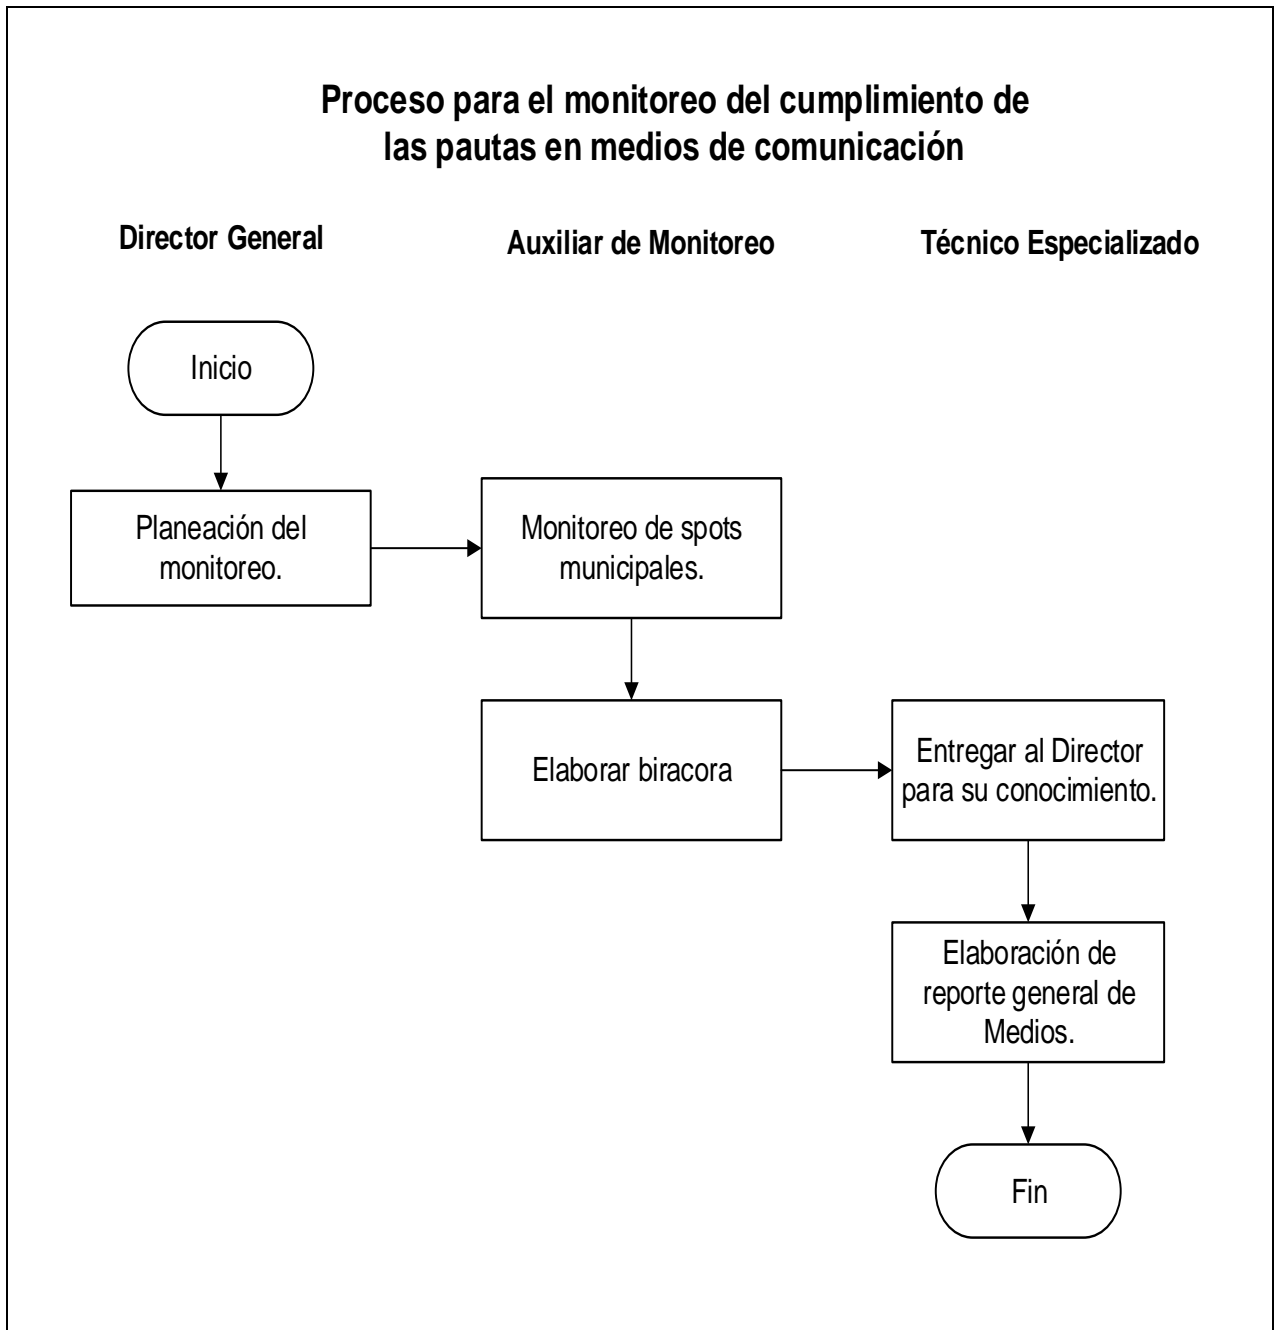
Proceso para el monitoreo del cumplimiento de las pautas en medios de comunicación

Director General

Auxiliar de Monitoreo

Técnico Especializado

Inicio

Planeación del monitoreo.

Monitoreo de spots municipales.

Elaborar biracora

Entregar al Director para su conocimiento.

Elaboración de reporte general de Medios.

Fin